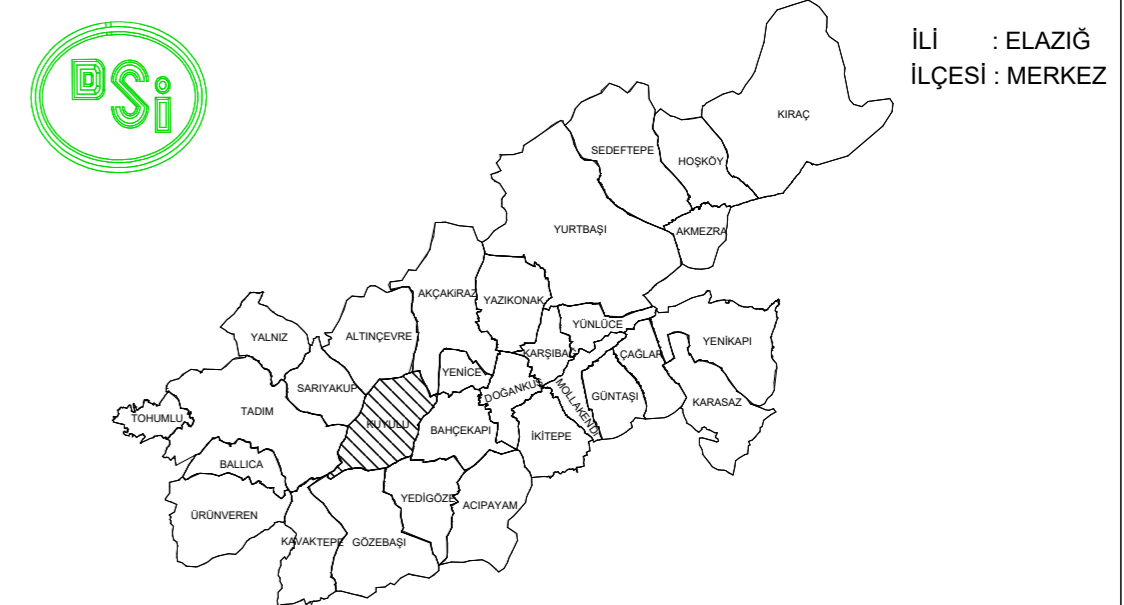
DSİ

İLİ : ELAZIĞ
İLÇESİ : MERKEZ

KIRAÇ
SEDEFTEPE
HOŞKÖY
AKMEZRA
YURTBAŞI
AKÇAKIRAZ
YAZIKONAK
YALNIZ
ALTINÇEVRE
YÜNLÜCE
YENİKAPI
KARŞIBAĞ
ÇAĞLAR
YENİCE
SARIYAKUP
MOLLAKENDİ
GÜNTAŞI
DOĞANKUŞ
KARASAZ
TOHUMLU
TADIM
KUYULU
BAHÇEKAPI
İKİTEPE
BALLICA
YEDİGÖZE
ACIPAYAM
ÜRÜNVEREN
KAVAKTEPE
GÖZEBAŞI